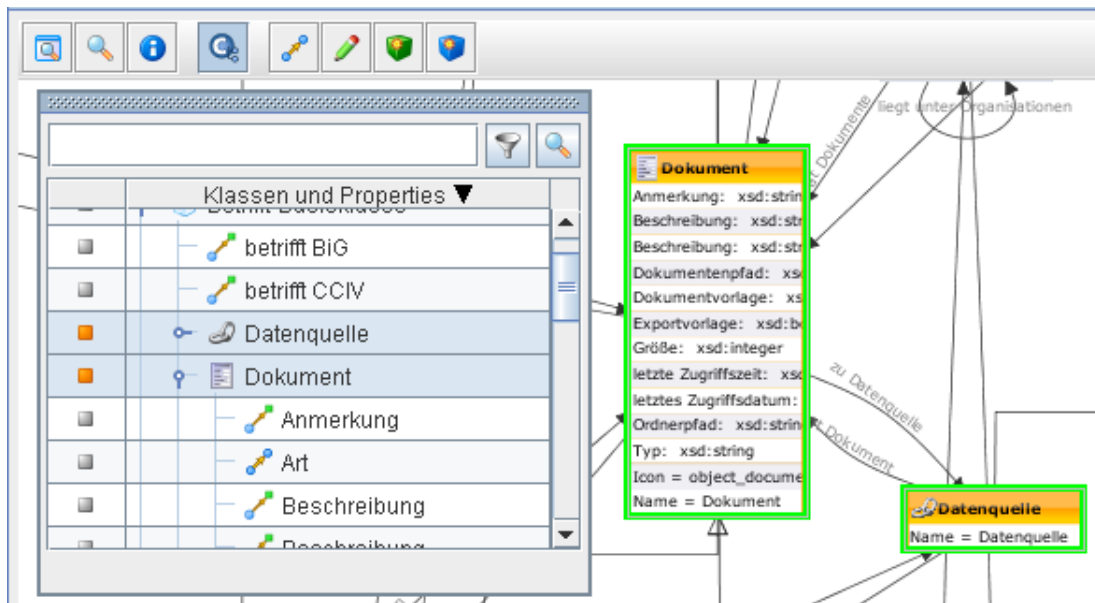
liegt unter Organisationen

t Dokumente

Klassen und Properties ▼

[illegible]

betrifft BiG

betrifft CCIV

Datenquelle

Dokument

Anmerkung

Art

Beschreibung

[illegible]

Dokument

Anmerkung: xsd:strin

Beschreibung: xsd:str

Beschreibung: xsd:str

Dokumentenpfad: xsd

Dokumentvorlage: xs

Exportvorlage: xsd:b

Größe: xsd:integer

letzte Zugriffszeit: xsd

letztes Zugriffsdatum:

Ordnerpfad: xsd:strin

Typ: xsd:string

Icon = object_docume

Name = Dokument

zu Datenquelle

t Dokument

Datenquelle

Name = Datenquelle